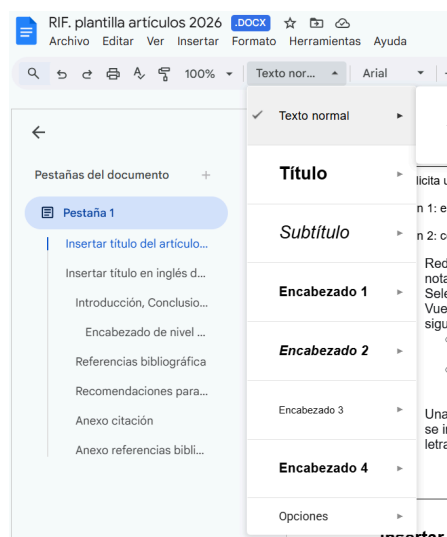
RIF. plantilla artículos 2026 .DOCX
Archivo Editar Ver Insertar Formato Herramientas Ayuda
100% Texto nor... Arial

Pestañas del documento +
Pestaña 1
Insertar título del artículo...
Insertar título en inglés d...
Introducción, Conclusio...
Encabezado de nivel ...
Referencias bibliográfica
Recomendaciones para...
Anexo citación
Anexo referencias bibli...

Texto normal
Título
Subtítulo
Encabezado 1
Encabezado 2
Encabezado 3
Encabezado 4
Opciones

licita u
n 1: e
n 2: c
Red
nota
Sele
Vue
sigu
Una
se i
letra
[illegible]nsertar